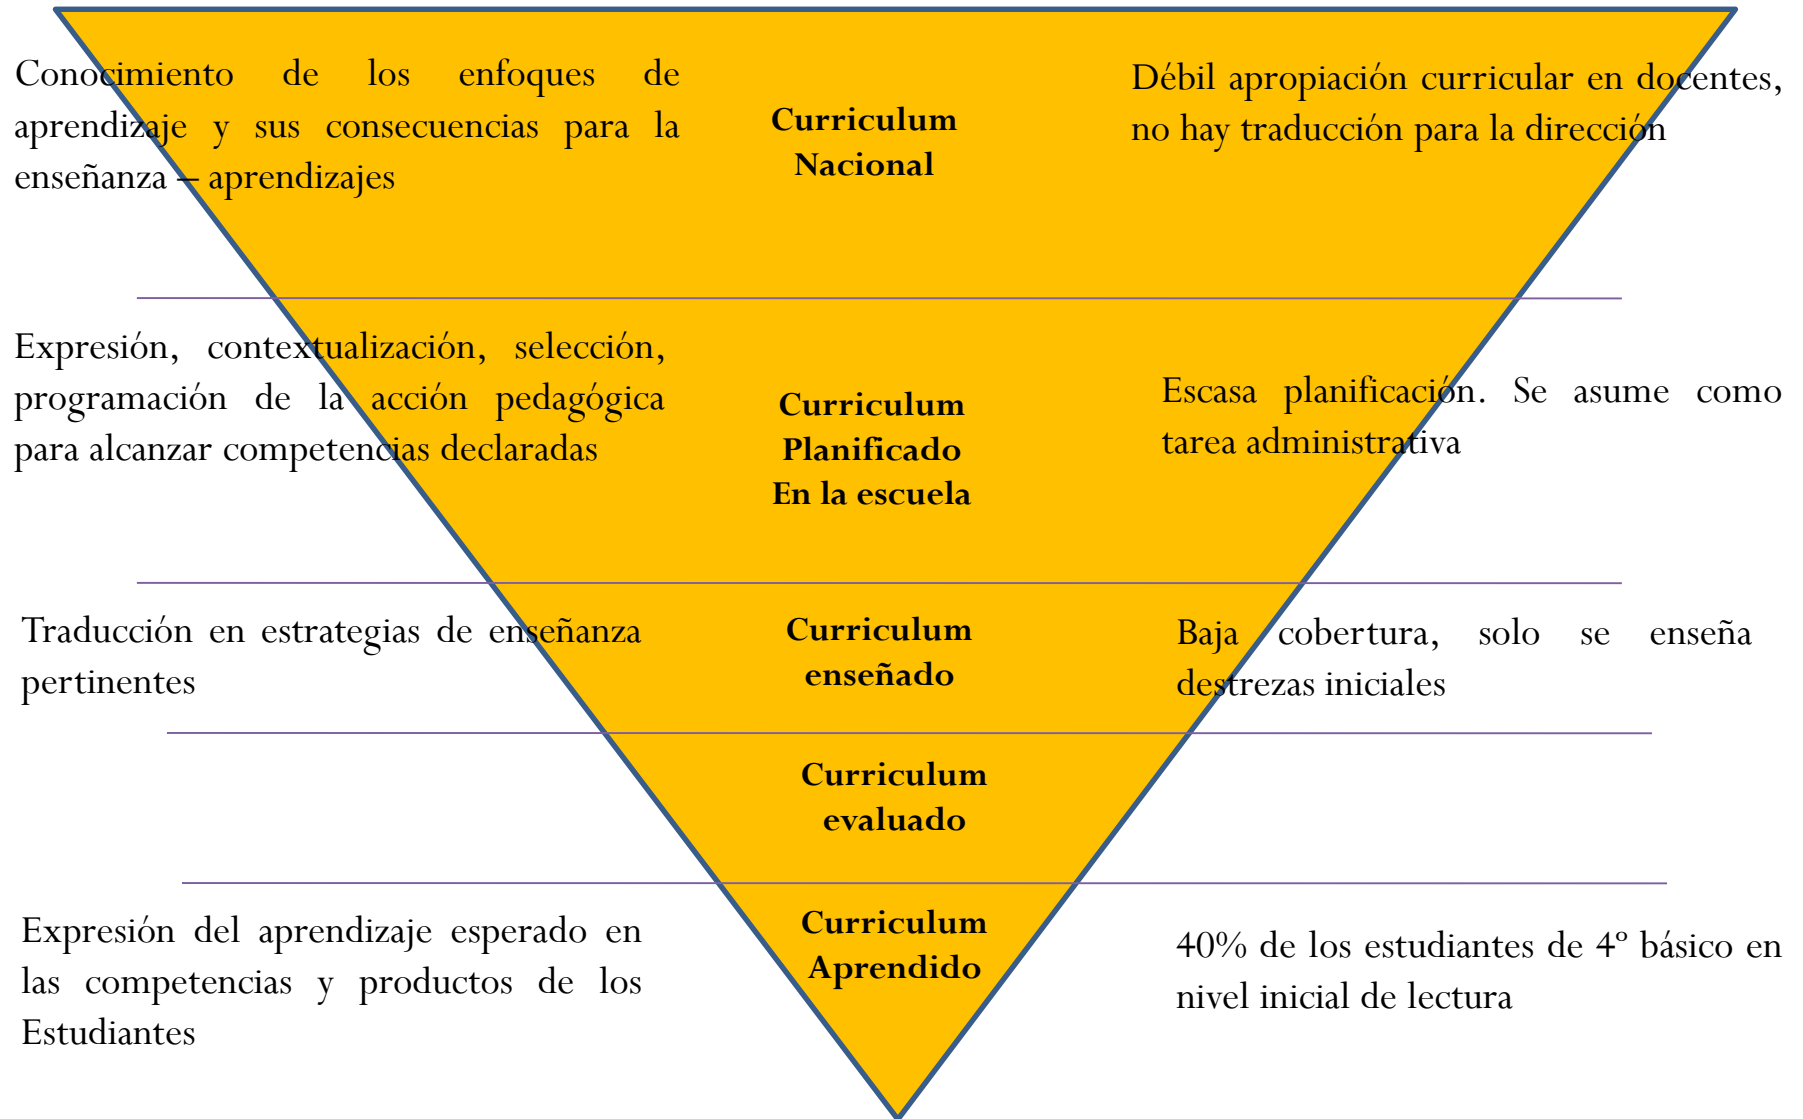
Conocimiento de los enfoques de aprendizaje y sus consecuencias para la enseñanza – aprendizajes

Curriculum Nacional

Débil apropiación curricular en docentes, no hay traducción para la dirección

Expresión, contextualización, selección, programación de la acción pedagógica para alcanzar competencias declaradas

Curriculum Planificado En la escuela

Escasa planificación. Se asume como tarea administrativa

Traducción en estrategias de enseñanza pertinentes

Curriculum enseñado

Baja cobertura, solo se enseña destrezas iniciales

Curriculum evaluado

Expresión del aprendizaje esperado en las competencias y productos de los Estudiantes

Curriculum Aprendido

40% de los estudiantes de 4° básico en nivel inicial de lectura